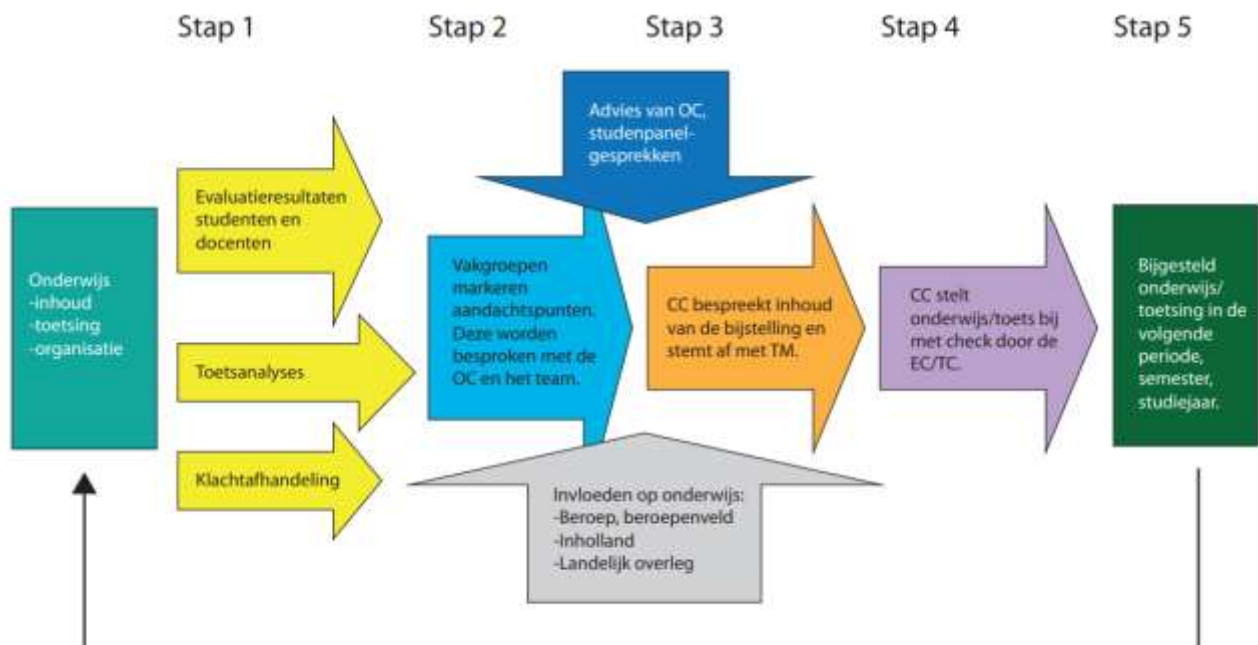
Stap 1

Stap 2

Stap 3

Stap 4

Stap 5

Advies van OC, studenpanel-gesprekken

Onderwijs
-inhoud
-toetsing
-organisatie

Evaluatieresultaten studenten en docenten

Toetsanalyses

Klachtafhandeling

Vakgroepen markeren aandachtspunten. Deze worden besproken met de OC en het team.

CC bespreekt inhoud van de bijstelling en stemt af met TM.

CC stelt onderwijs/toets bij met check door de EC/TC.

Bijgesteld onderwijs/ toetsing in de volgende periode, semester, studiejaar.

Invloeden op onderwijs:
-Beroep, beroepenveld
-Inholland
-Landelijk overleg